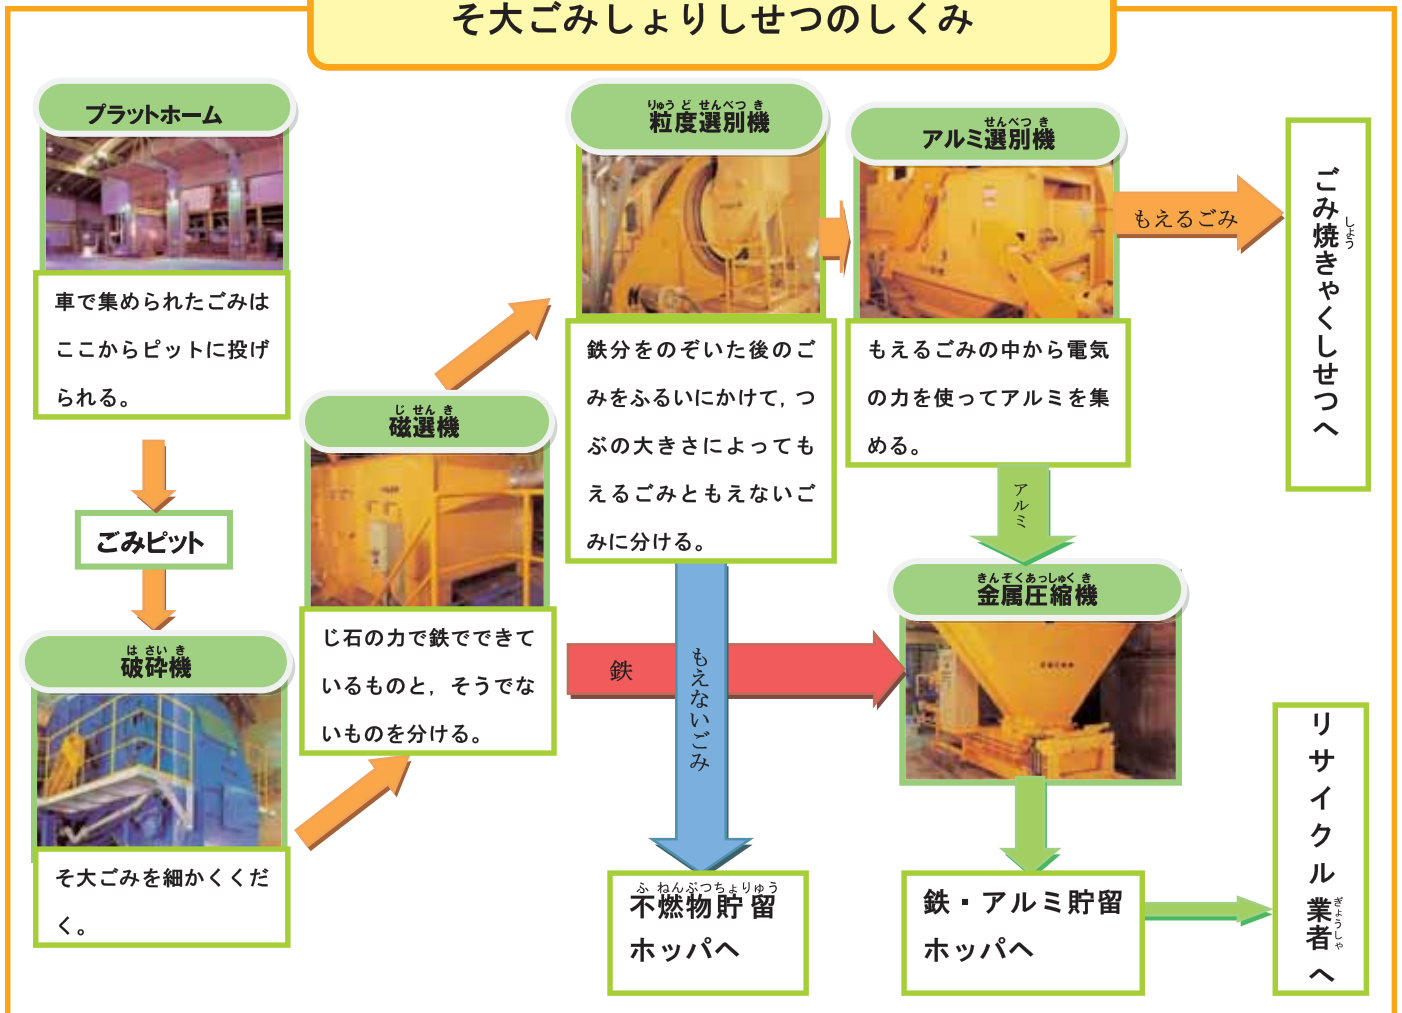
そ大ごみしょりしせつのしくみ

プラットホーム

車で集められたごみはここからピットに投げられる。

ごみピット

はさいき
破砕機

そ大ごみを細かくくだく。

じせんき
磁選機

じ石の力で鉄でできているものと，そうでないものを分ける。

りゅうどせんべつき
粒度選別機

鉄分をのぞいた後のごみをふるいにかけて，つぶの大きさによってもえるごみともえないごみに分ける。

せんべつき
アルミ選別機

もえるごみの中から電気の力を使ってアルミを集める。

もえるごみ

しょう
ごみ焼きゃくしせつへ

アルミ

きんぞくあっしゅくき
金属圧縮機

鉄

もえないごみ

ふねんぶつちょりゅう
不燃物貯留ホッパへ

鉄・アルミ貯留ホッパへ

ぎょうしゃ
リサイクル業者へ